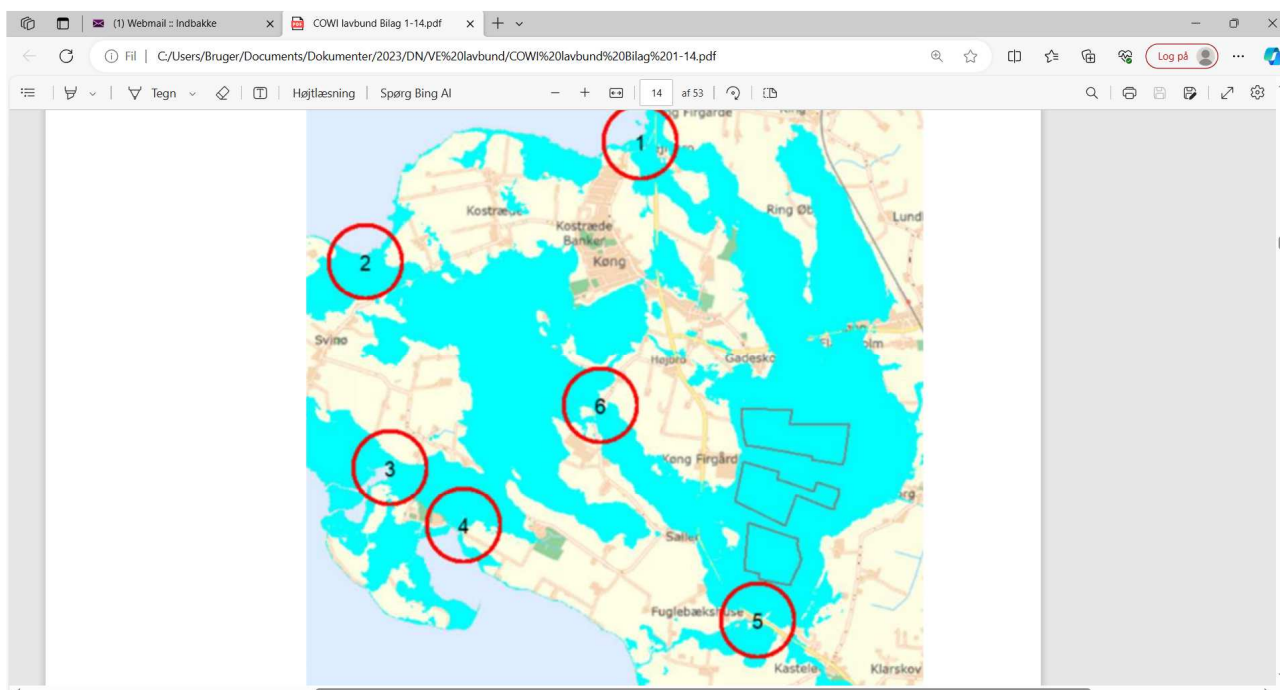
(1) Webmail :: Indbakke
COWI lavbund Bilag 1-14.pdf
Fil | C:/Users/Bruger/Documents/Dokumenter/2023/DN/VE%20lavbund/COWI%20lavbund%20Bilag%201-14.pdf
Log på
Tegn
Højtlæsning | Spørg Bing AI
14 af 53

g Firgarde
1
Kostræde
Kostræde Banker
Køng
Ring Øb
Lund
2
Svino
Højbro
Gadesko
olm
6
3
Køng Firgård
rg
4
Saller
Fuglebæksh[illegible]se
5
Kastele
Klarskov